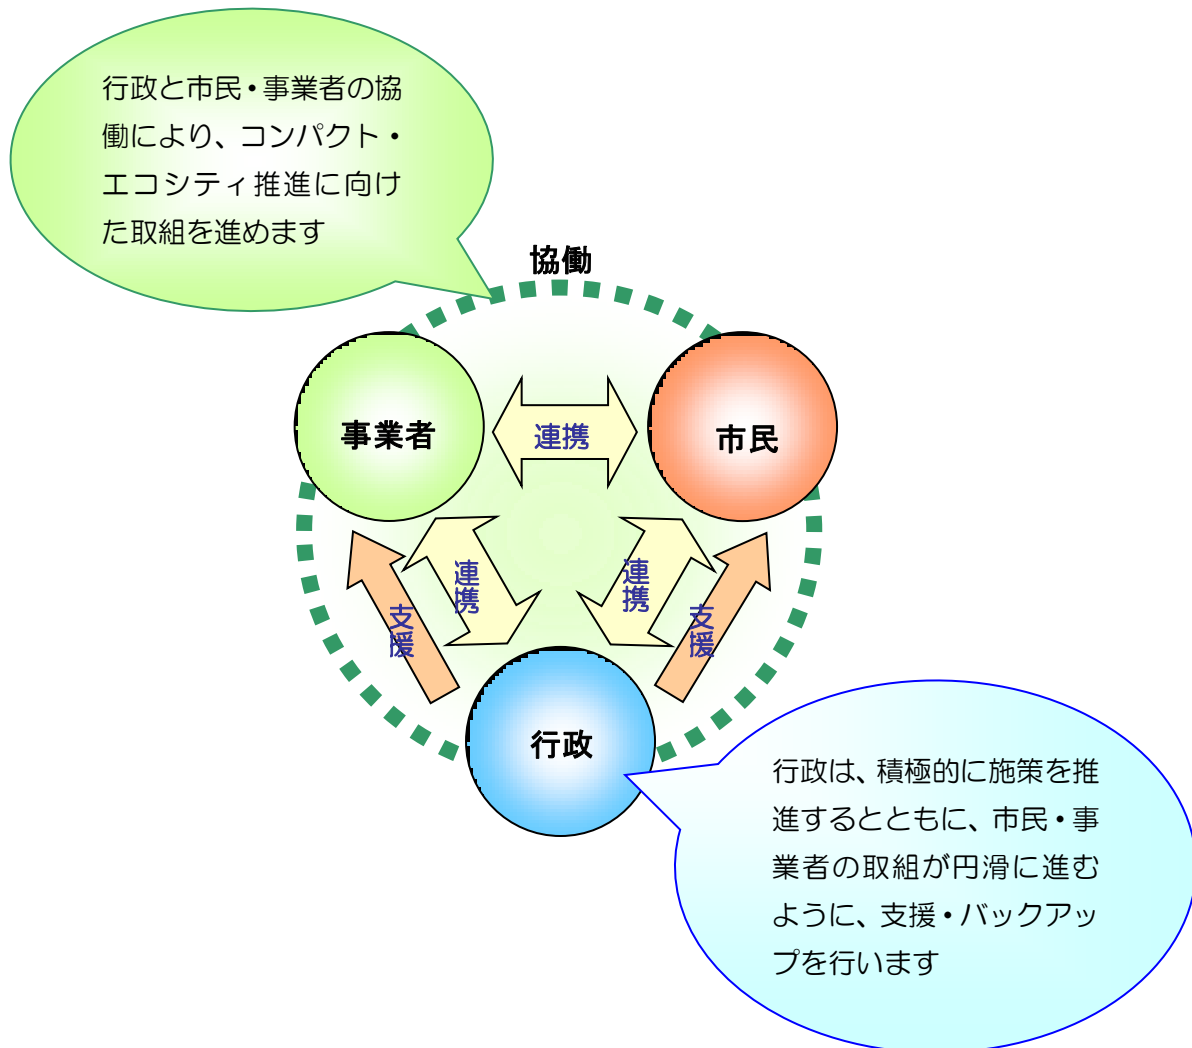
行政と市民・事業者の協働により、コンパクト・エコシティ推進に向けた取組を進めます

協働

事業者

連携

市民

連携

連携

支援

支援

行政

行政は、積極的に施策を推進するとともに、市民・事業者の取組が円滑に進むように、支援・バックアップを行います